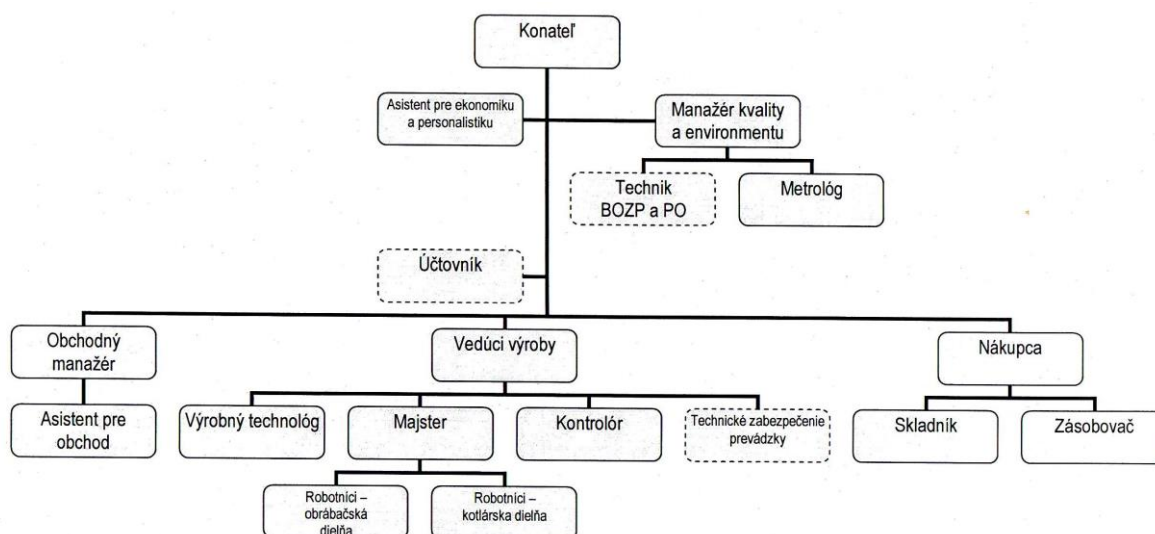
Konateľ

Asistent pre ekonomiku a personalistiku

Manažér kvality a environmentu

Technik BOZP a PO

Metrológ

Účtovník

Obchodný manažér

Vedúci výroby

Nákupca

Asistent pre obchod

Výrobný technológ

Majster

Kontrolór

Technické zabezpečenie prevádzky

Skladník

Zásobovač

Robotníci – obrábačská dielňa

Robotníci – kotlárska dielňa